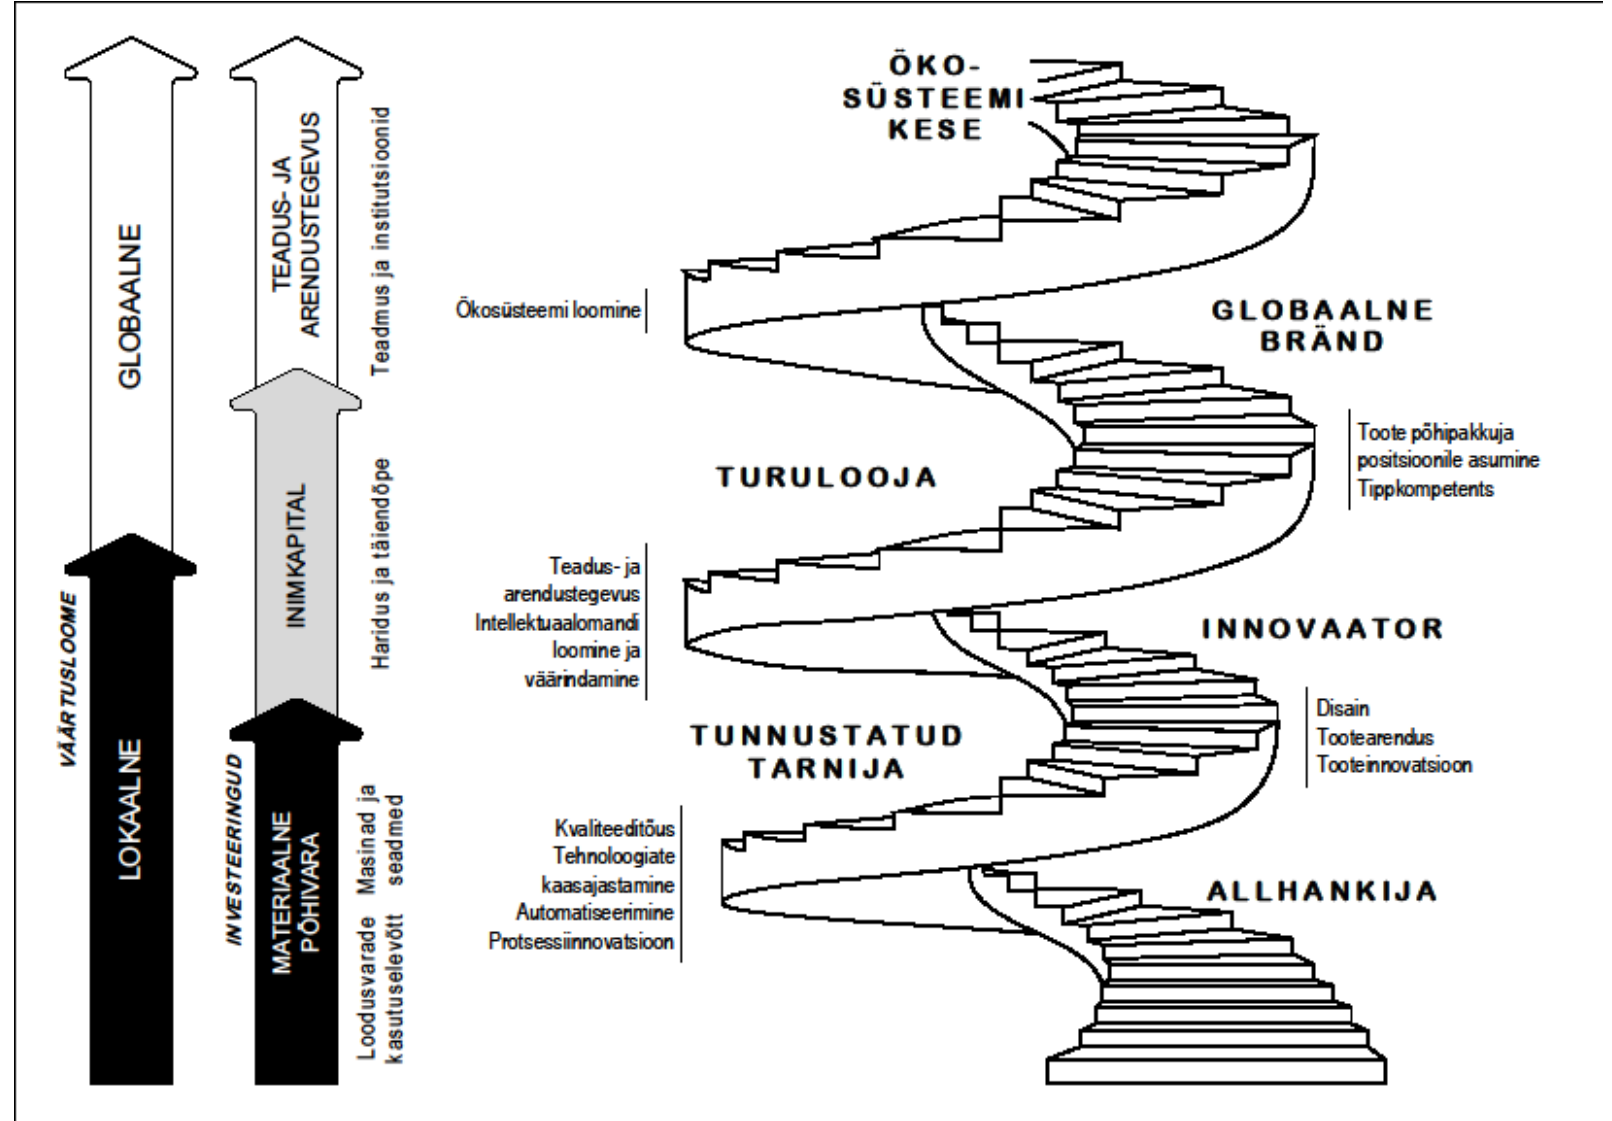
VÄÄRTUSLOOME

GLOBAALNE

LOKAALNE

INVESTEERINGUD

TEADUS- JA ARENDUSTEGEVUS

Teadmus ja institutsioonid

INIMKAPITAL

Haridus ja täiendõpe

MATERIAALNE PÕHIVARA

Masinad ja seadmed

Loodusvarade kasutuselevõtt

ÖKO-SÜSTEEMI KESE

Ökosüsteemi loomine

GLOBAALNE BRÄND

Toote põhipakkuja positsioonile asumine
Tippkompetents

TURULOOJA

Teadus- ja arendustegevus
Intellektuaalomandi loomine ja väärindamine

INNOVAATOR

Disain
Tootearendus
Tooteinnovatsioon

TUNNUSTATUD TARNIJA

Kvaliteeditõus
Tehnoloogiate kaasajastamine
Automatiseerimine
Protsessiinnovatsioon

ALLHANKIJA